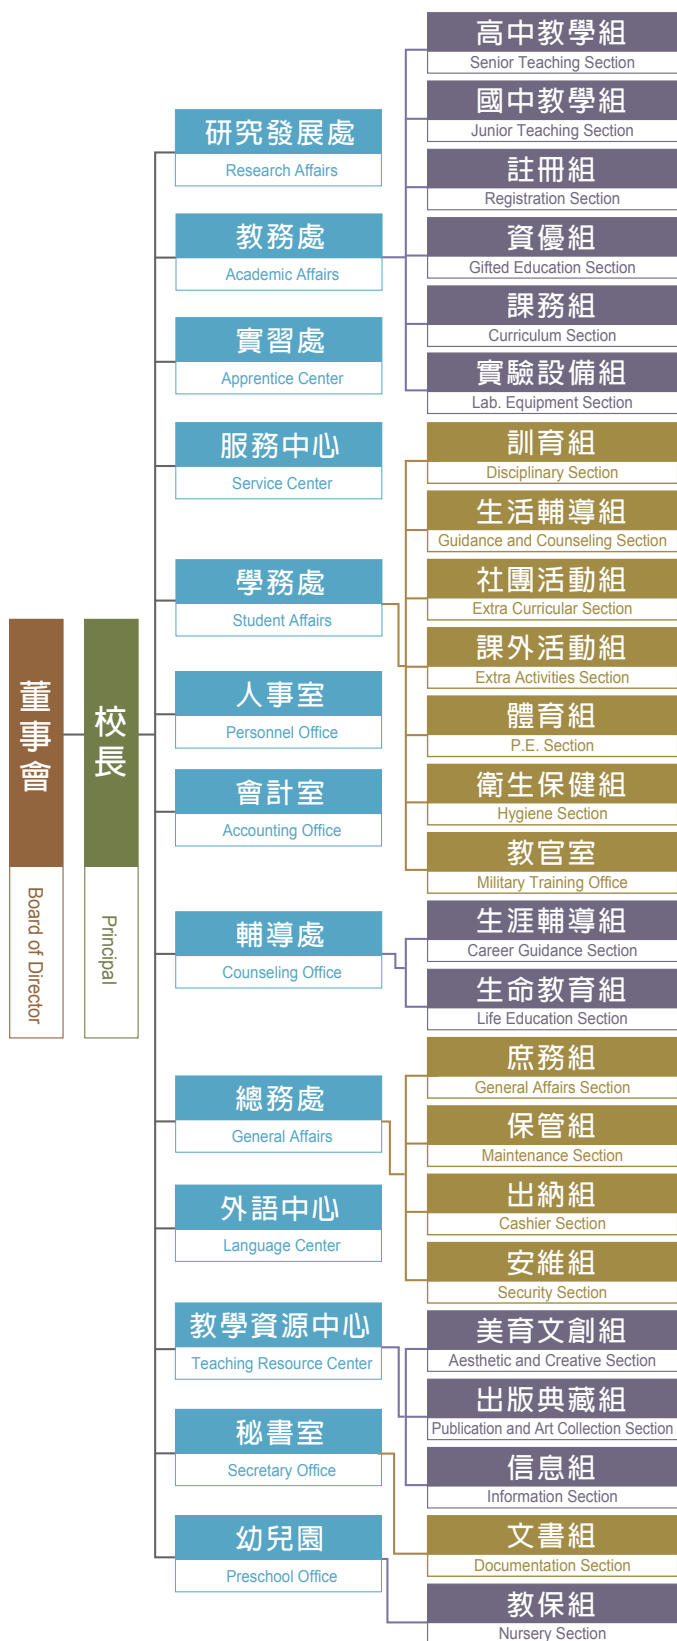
董事會
Board of Director

校長
Principal

研究發展處
Research Affairs

教務處
Academic Affairs

實習處
Apprentice Center

服務中心
Service Center

學務處
Student Affairs

人事室
Personnel Office

會計室
Accounting Office

輔導處
Counseling Office

總務處
General Affairs

外語中心
Language Center

教學資源中心
Teaching Resource Center

秘書室
Secretary Office

幼兒園
Preschool Office

高中教學組
Senior Teaching Section

國中教學組
Junior Teaching Section

註冊組
Registration Section

資優組
Gifted Education Section

課務組
Curriculum Section

實驗設備組
Lab. Equipment Section

訓育組
Disciplinary Section

生活輔導組
Guidance and Counseling Section

社團活動組
Extra Curricular Section

課外活動組
Extra Activities Section

體育組
P.E. Section

衛生保健組
Hygiene Section

教官室
Military Training Office

生涯輔導組
Career Guidance Section

生命教育組
Life Education Section

庶務組
General Affairs Section

保管組
Maintenance Section

出納組
Cashier Section

安維組
Security Section

美育文創組
Aesthetic and Creative Section

出版典藏組
Publication and Art Collection Section

信息組
Information Section

文書組
Documentation Section

教保組
Nursery Section